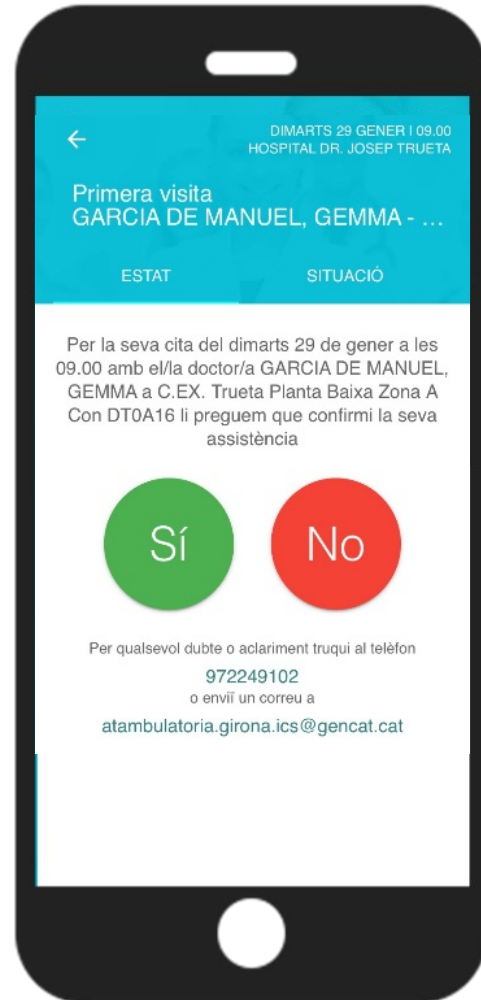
←

DIMARTS 29 GENER | 09.00
HOSPITAL DR. JOSEP TRUETA

Primera visita
GARCIA DE MANUEL, GEMMA - ...

ESTAT

SITUACIÓ

Per la seva cita del dimarts 29 de gener a les 09.00 amb el/la doctor/a GARCIA DE MANUEL, GEMMA a C.EX. Trueta Planta Baixa Zona A Con DT0A16 li preguem que confirmi la seva assistència

Sí

No

Per qualsevol dubte o aclariment truqui al telèfon
972249102
o enviï un correu a
atambulatoria.girona.ics@gencat.cat